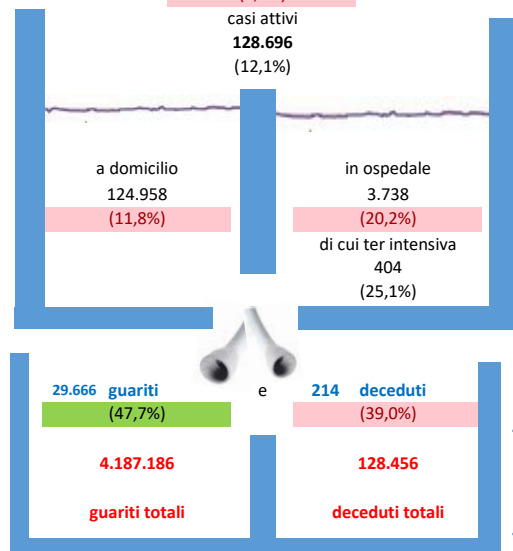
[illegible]
casi attivi
128.696
(12,1%)

a domicilio
124.958
(11,8%)

in ospedale
3.738
(20,2%)
di cui ter intensiva
404
(25,1%)

29.666 guariti
(47,7%)

e

214 deceduti
(39,0%)

4.187.186

guariti totali

128.456

deceduti totali